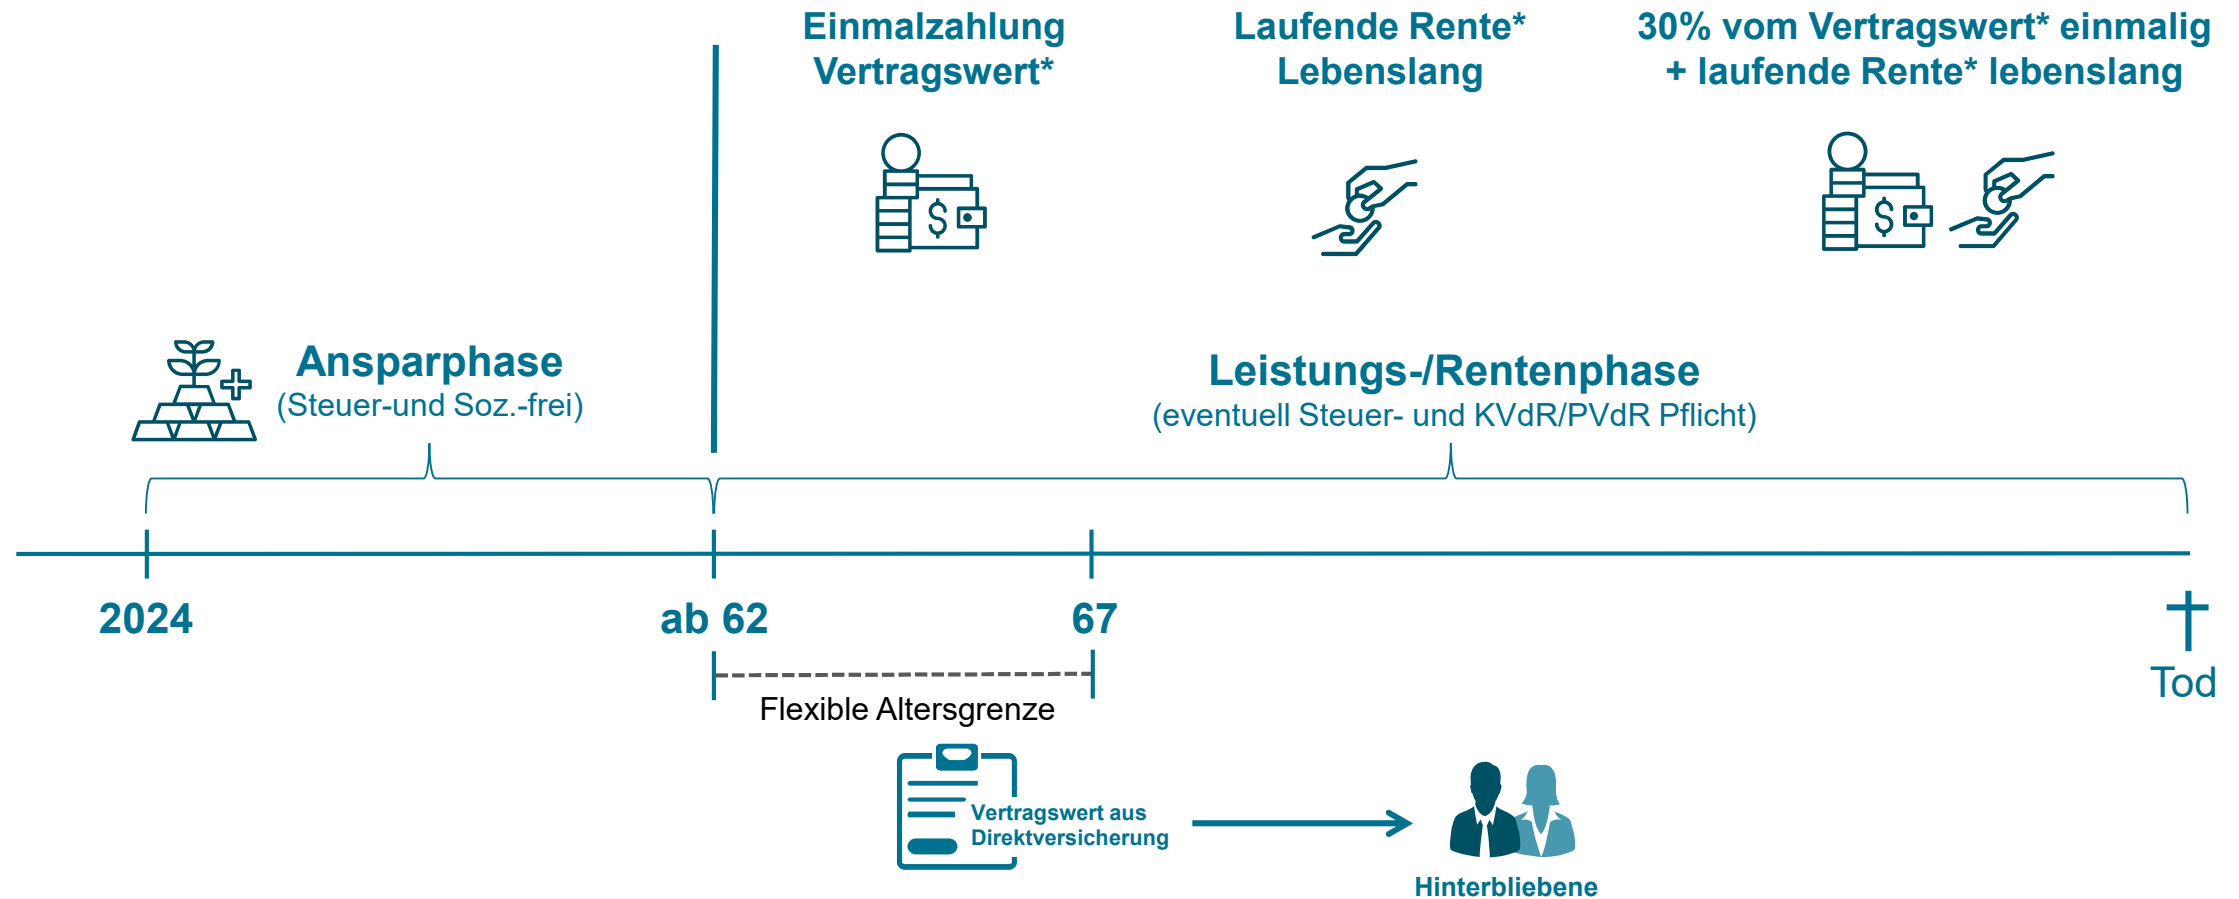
Einmalzahlung Vertragswert*

Laufende Rente* Lebenslang

30% vom Vertragswert* einmalig + laufende Rente* lebenslang

Ansparphase
(Steuer-und Soz.-frei)

Leistungs-/Rentenphase
(eventuell Steuer- und KVdR/PVdR Pflicht)

2024

ab 62

67

Tod

Flexible Altersgrenze

Vertragswert aus Direktversicherung

Hinterbliebene